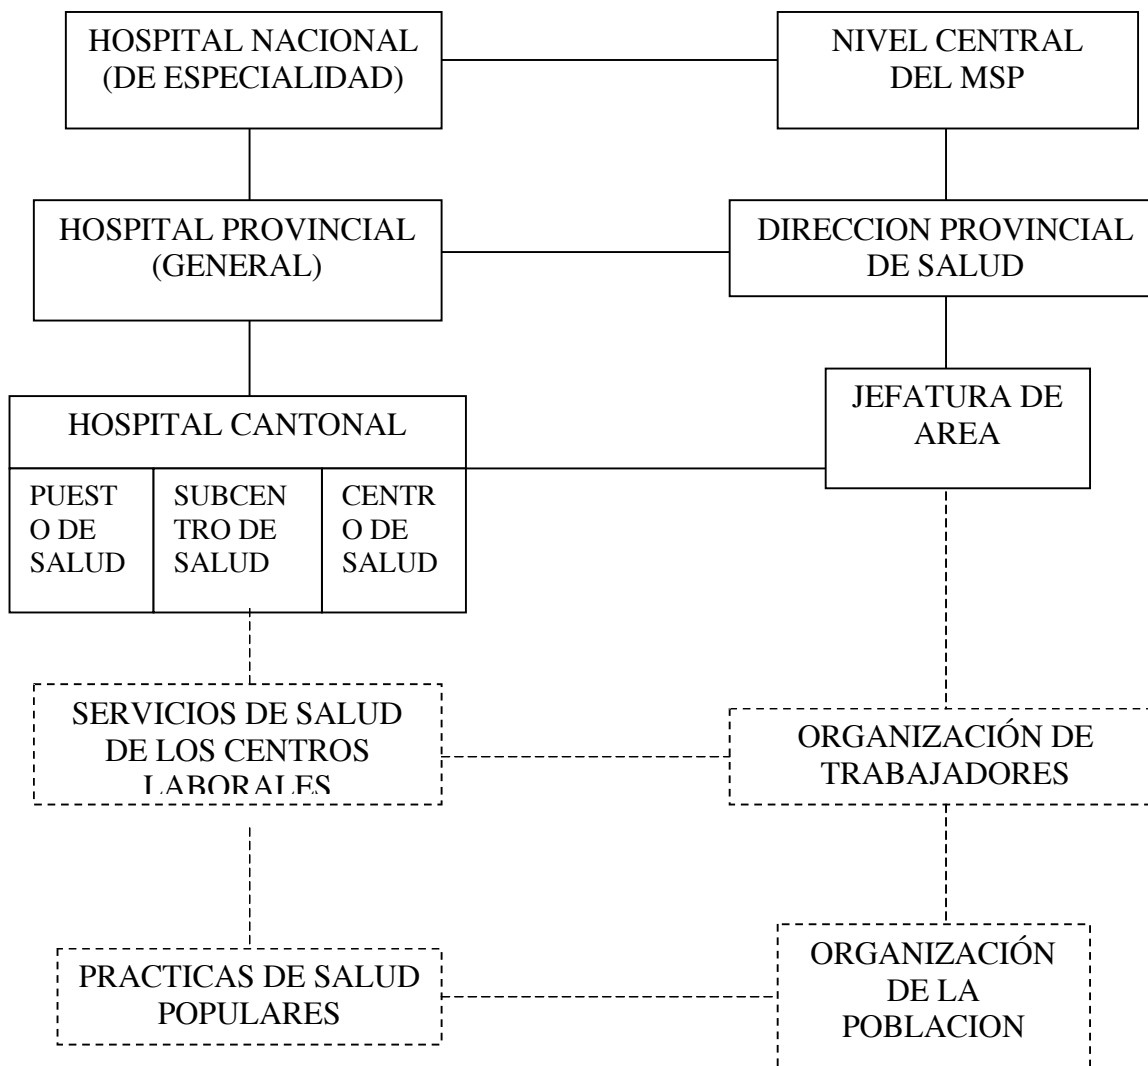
HOSPITAL NACIONAL (DE ESPECIALIDAD)

NIVEL CENTRAL DEL MSP

HOSPITAL PROVINCIAL (GENERAL)

DIRECCION PROVINCIAL DE SALUD

HOSPITAL CANTONAL

PUESTO DE SALUD

SUBCENTRO DE SALUD

CENTRO DE SALUD

JEFATURA DE AREA

SERVICIOS DE SALUD DE LOS CENTROS LABORALES

ORGANIZACIÓN DE TRABAJADORES

PRACTICAS DE SALUD POPULARES

ORGANIZACIÓN DE LA POBLACION